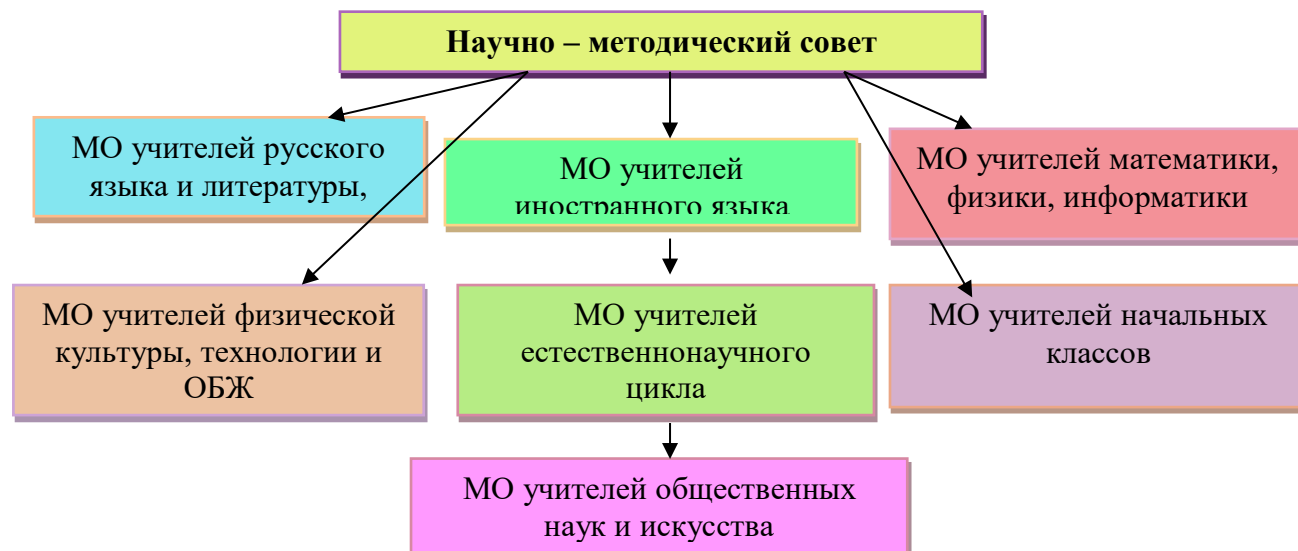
Научно – методический совет

МО учителей русского языка и литературы,

МО учителей иностранного языка

МО учителей математики, физики, информатики

МО учителей физической культуры, технологии и ОБЖ

МО учителей естественнонаучного цикла

МО учителей начальных классов

МО учителей общественных наук и искусства